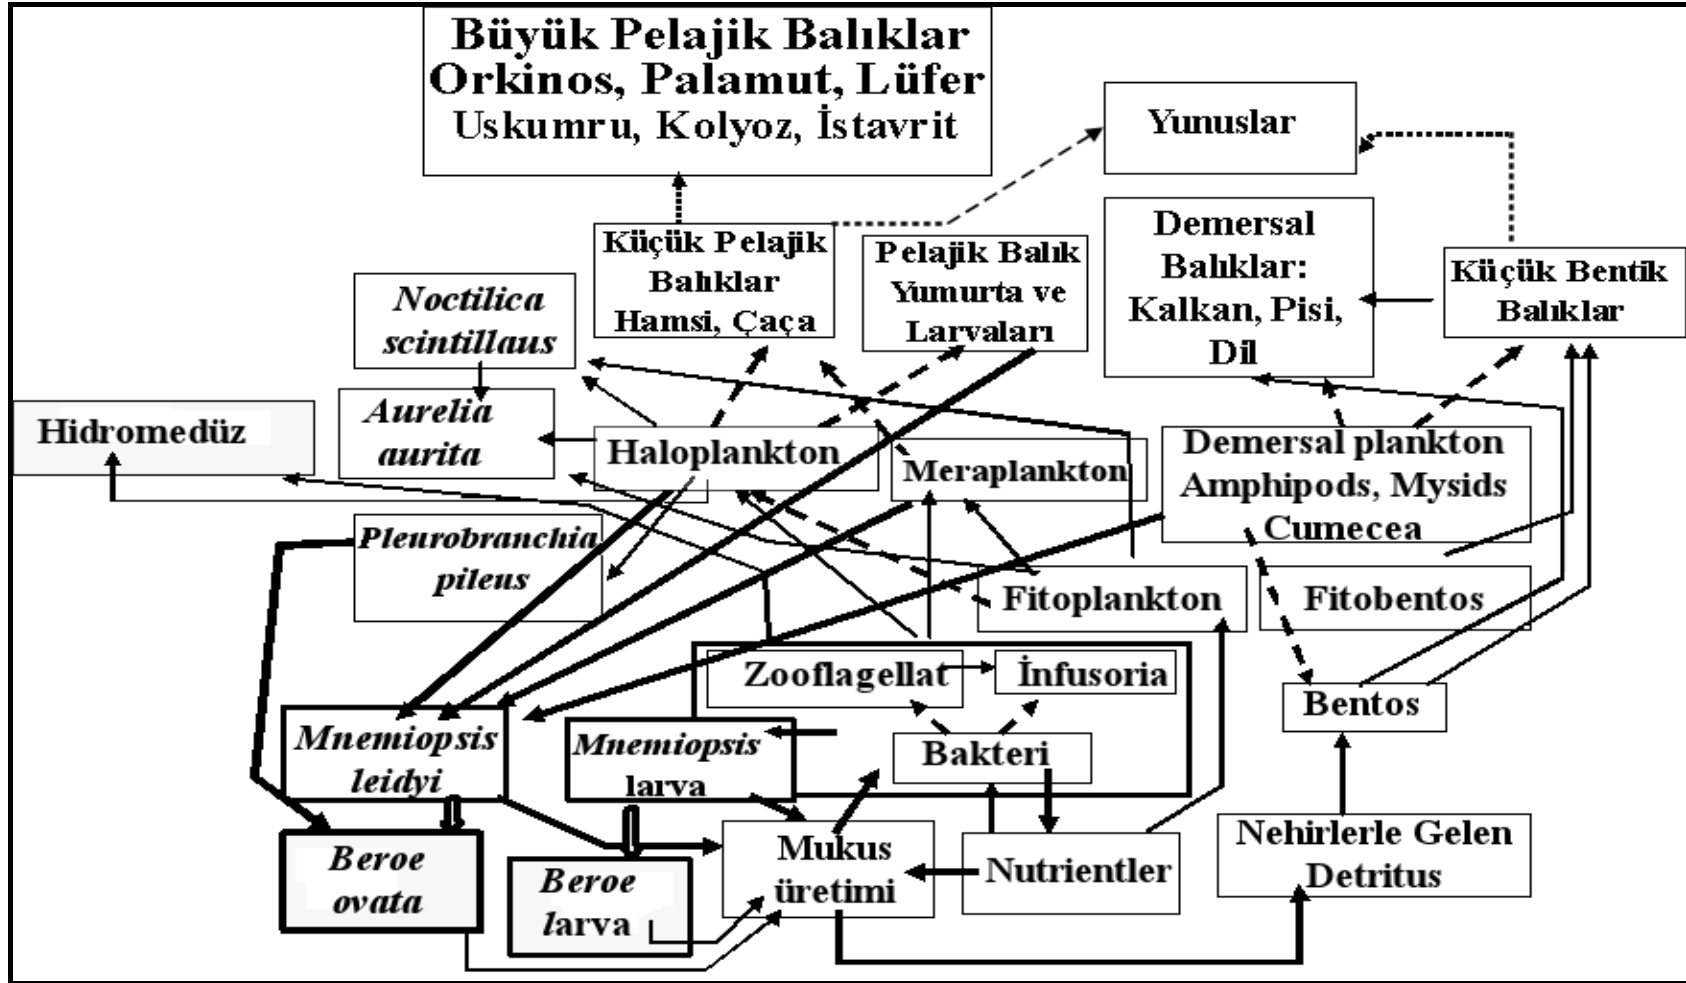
Büyük Pelajik Balıklar
Orkinos, Palamut, Lüfer
Uskumru, Kolyoz, İstavrit

Yunuslar

Küçük Pelajik Balıklar Hamsi, Çaça

Pelajik Balık Yumurta ve Larvaları

Demersal Balıklar: Kalkan, Pisi, Dil

Küçük Bentik Balıklar

Noctilica scintillaus

Aurelia aurita

Hidromedüz

Haloplankton

Meraplankton

Demersal plankton Amphipods, Mysids Cumecea

Pleurobranchia pileus

Fitoplankton

Fitobentos

Zooflagellat

İnfusoria

Bakteri

Bentos

Mnemiopsis leidyi

Mnemiopsis larva

Beroe ovata

Beroe larva

Mukus üretimi

Nutrientler

Nehirlerle Gelen Detritus